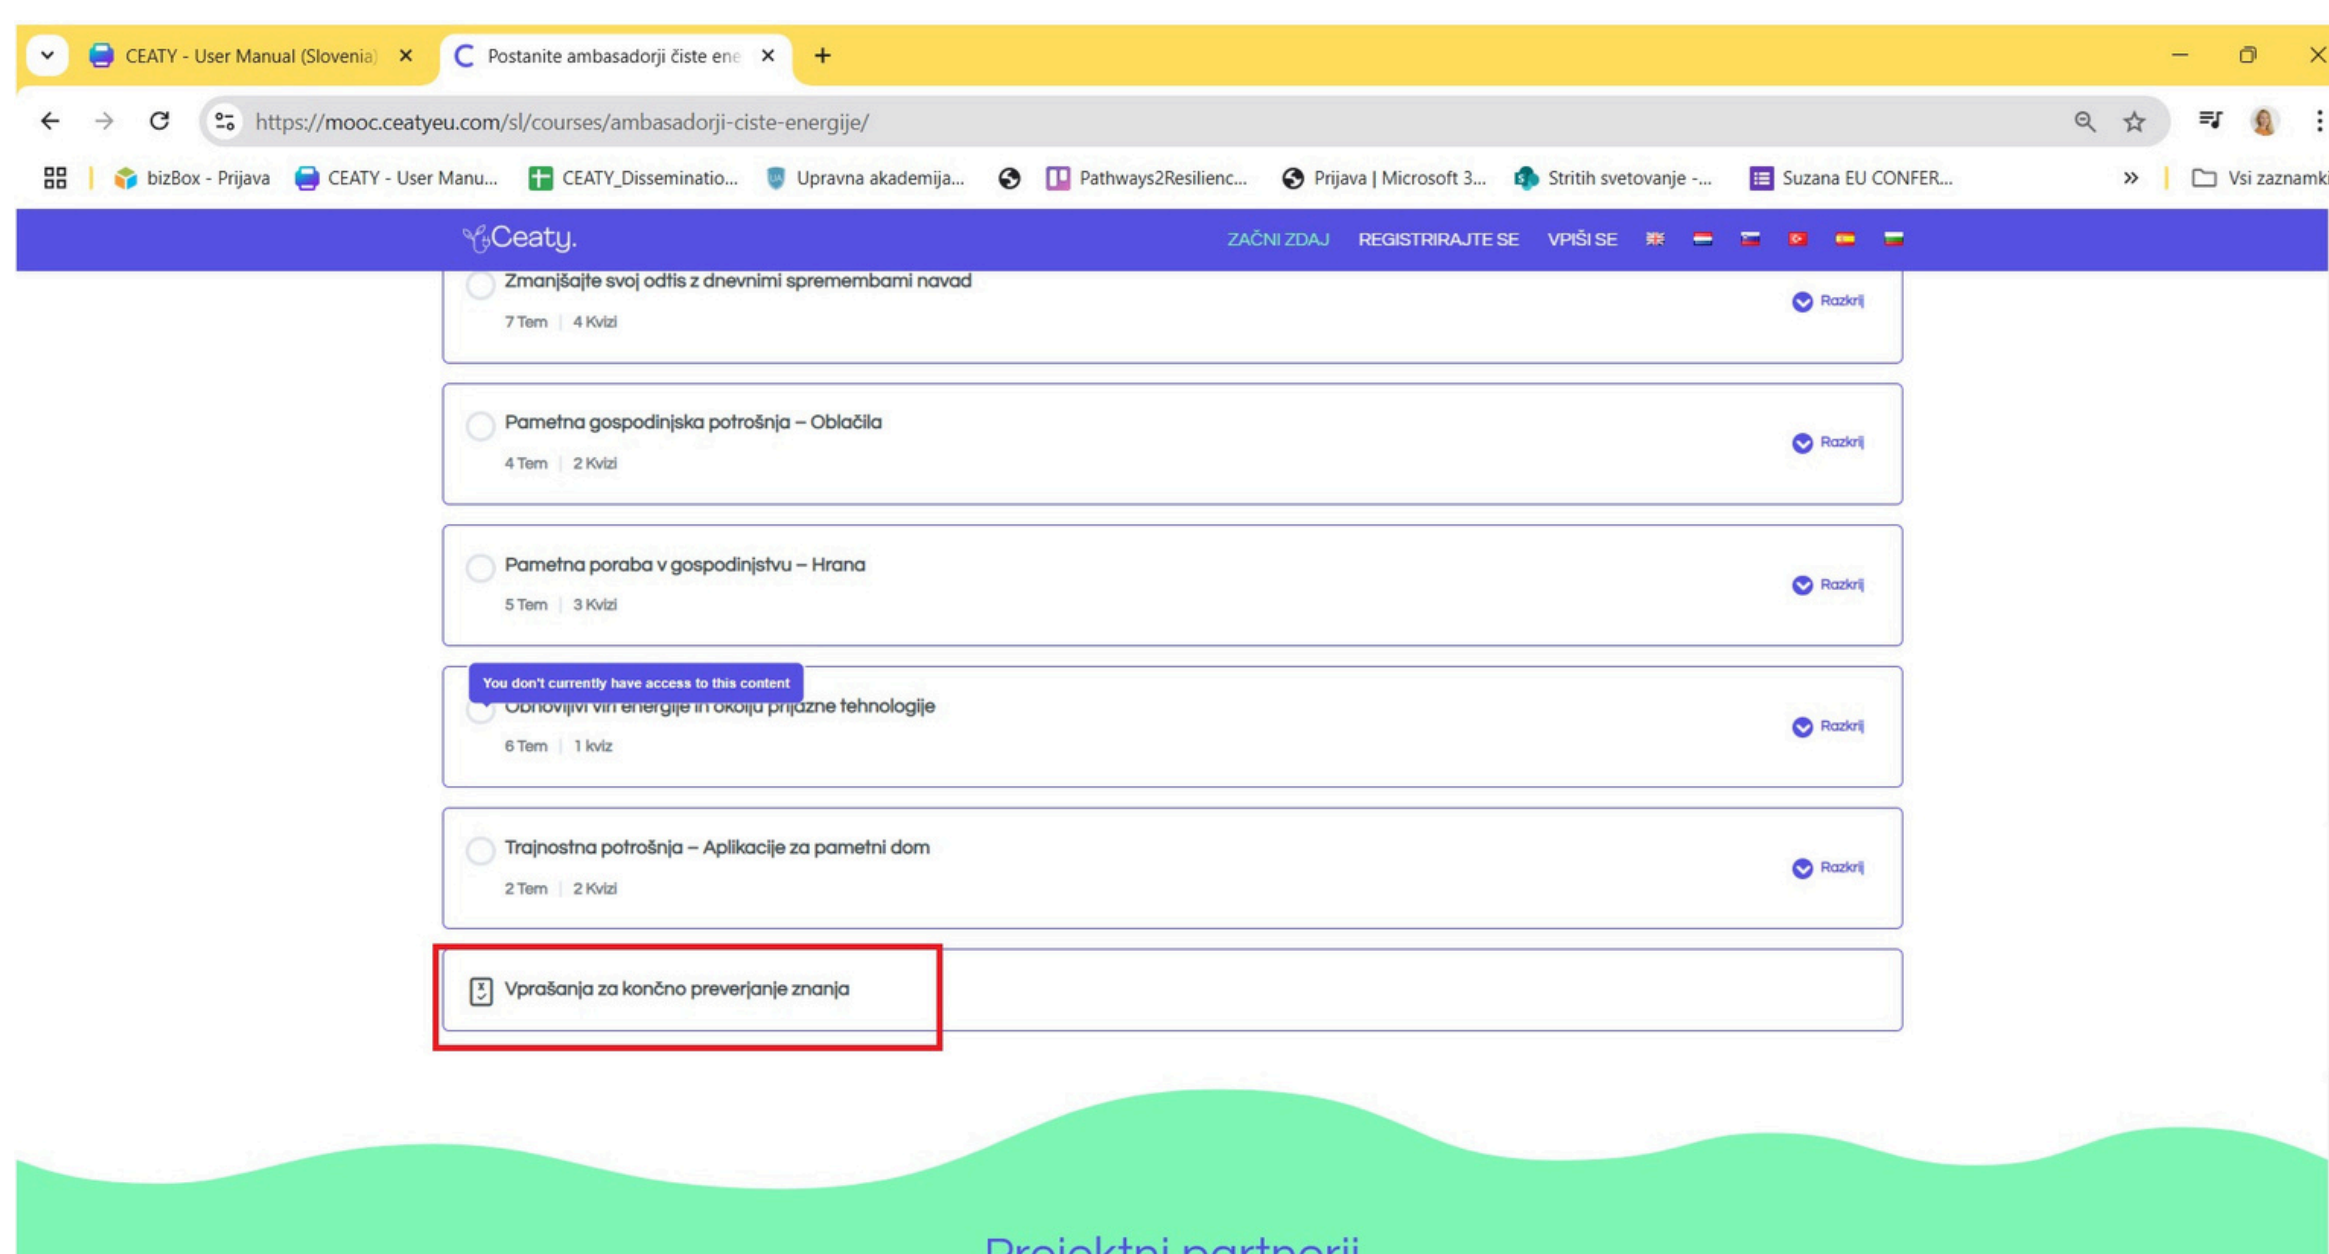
CEATY - User Manual (Slovenia) ×
Postanite ambasadorji čiste ene ×
+

https://mooc.ceatyeu.com/sl/courses/ambasadorji-ciste-energije/

bizBox - Prijava | CEATY - User Manu... | CEATY_Disseminatio... | Upravna akademija... | Pathways2Resilienc... | Prijava | Microsoft 3... | Stritih svetovanje -... | Suzana EU CONFER... | » | Vsi zaznamki

Ceaty.
ZAČNI ZDAJ REGISTRIRAJTE SE VPIŠI SE

Zmanjšajte svoj odtis z dnevnimi spremembami navad
7 Tem | 4 Kvizi
Razkrij

Pametna gospodinjska potrošnja – Oblačila
4 Tem | 2 Kvizi
Razkrij

Pametna poraba v gospodinjstvu – Hrana
5 Tem | 3 Kvizi
Razkrij

You don't currently have access to this content
Obnovljivi viri energije in okolju prijazne tehnologije
6 Tem | 1 kviz
Razkrij

Trajnostna potrošnja – Aplikacije za pametni dom
2 Tem | 2 Kvizi
Razkrij

Vprašanja za končno preverjanje znanja

Projektni partnerji